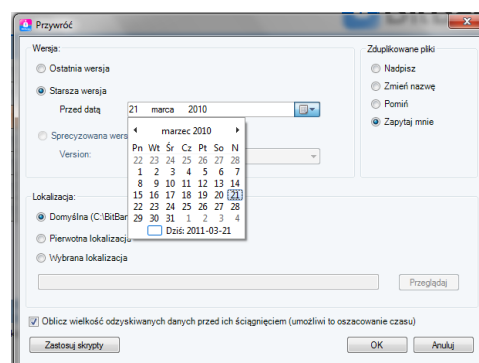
Przywróć

Wersja:

Ostatnia wersja

Starsza wersja

Przed datą 21 marca 2010

Sprecyzowana wers

Version:

marzec 2010

| Pn | Wt | Śr | Cz | Pt | So | N |
|---|---|---|---|---|---|---|
| 22 | 23 | 24 | 25 | 26 | 27 | 28 |
| 1 | 2 | 3 | 4 | 5 | 6 | 7 |
| 8 | 9 | 10 | 11 | 12 | 13 | 14 |
| 15 | 16 | 17 | 18 | 19 | 20 | 21 |
| 22 | 23 | 24 | 25 | 26 | 27 | 28 |
| 29 | 30 | 31 | 1 | 2 | 3 | 4 |

Dziś: 2011-03-21

Zduplikowane pliki

Nadpisz

Zmień nazwę

Pomiń

Zapytaj mnie

Lokalizacja:

Domyślna (C:\BitBar

Pierwotna lokalizacja

Wybrana lokalizacja

Przeglądaj

Oblicz wielkość odzyskiwanych danych przed ich ściągnięciem (umożliwi to oszacowanie czasu)

Zastosuj skrypty

OK

Anuluj